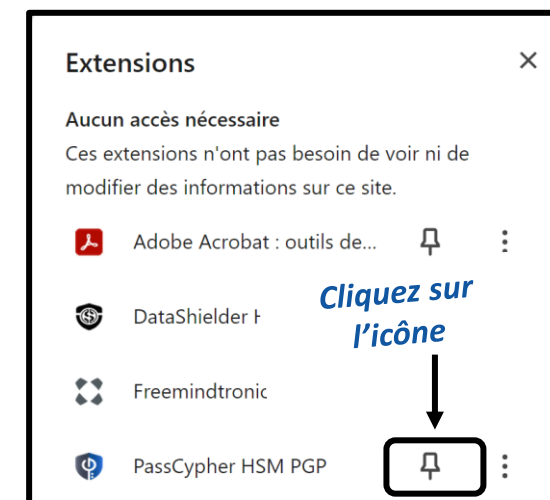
Extensions

Aucun accès nécessaire

Ces extensions n'ont pas besoin de voir ni de modifier des informations sur ce site.

Adobe Acrobat : outils de...

DataShielder H

Freemindtronic

PassCypher HSM PGP

Cliquez sur l'icône